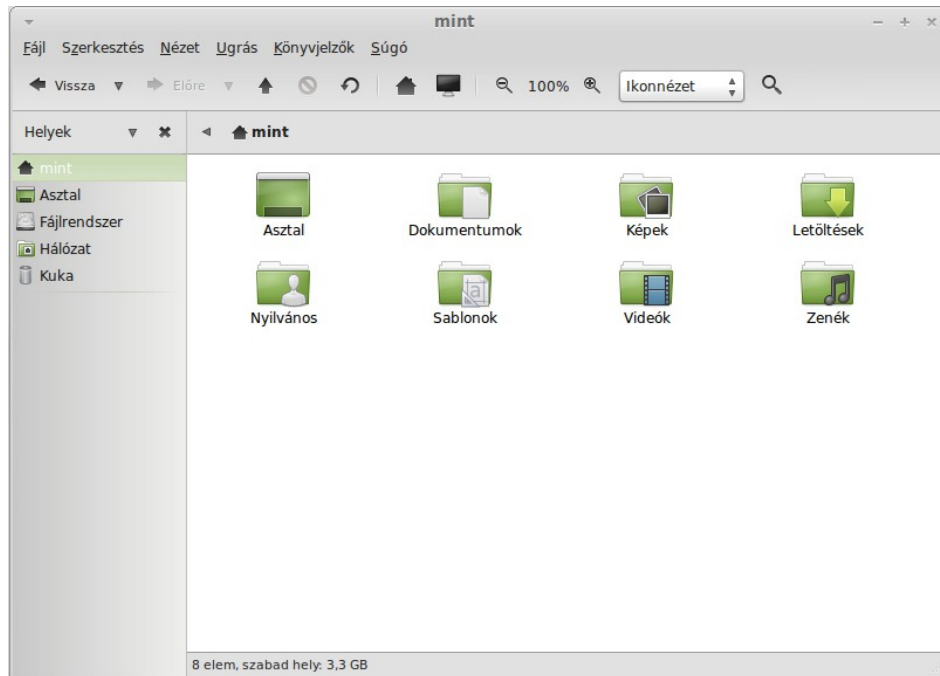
mint

Fájl Szerkesztés Nézet Ugrás Könyvjelzők Súgó

Vissza Előre 100% Ikonnézet

Helyek mint

mint
Asztal
Fájlrendszer
Hálózat
Kuka

Asztal
Dokumentumok
Képek
Letöltések
Nyilvános
Sablonok
Videók
Zenék

8 elem, szabad hely: 3,3 GB